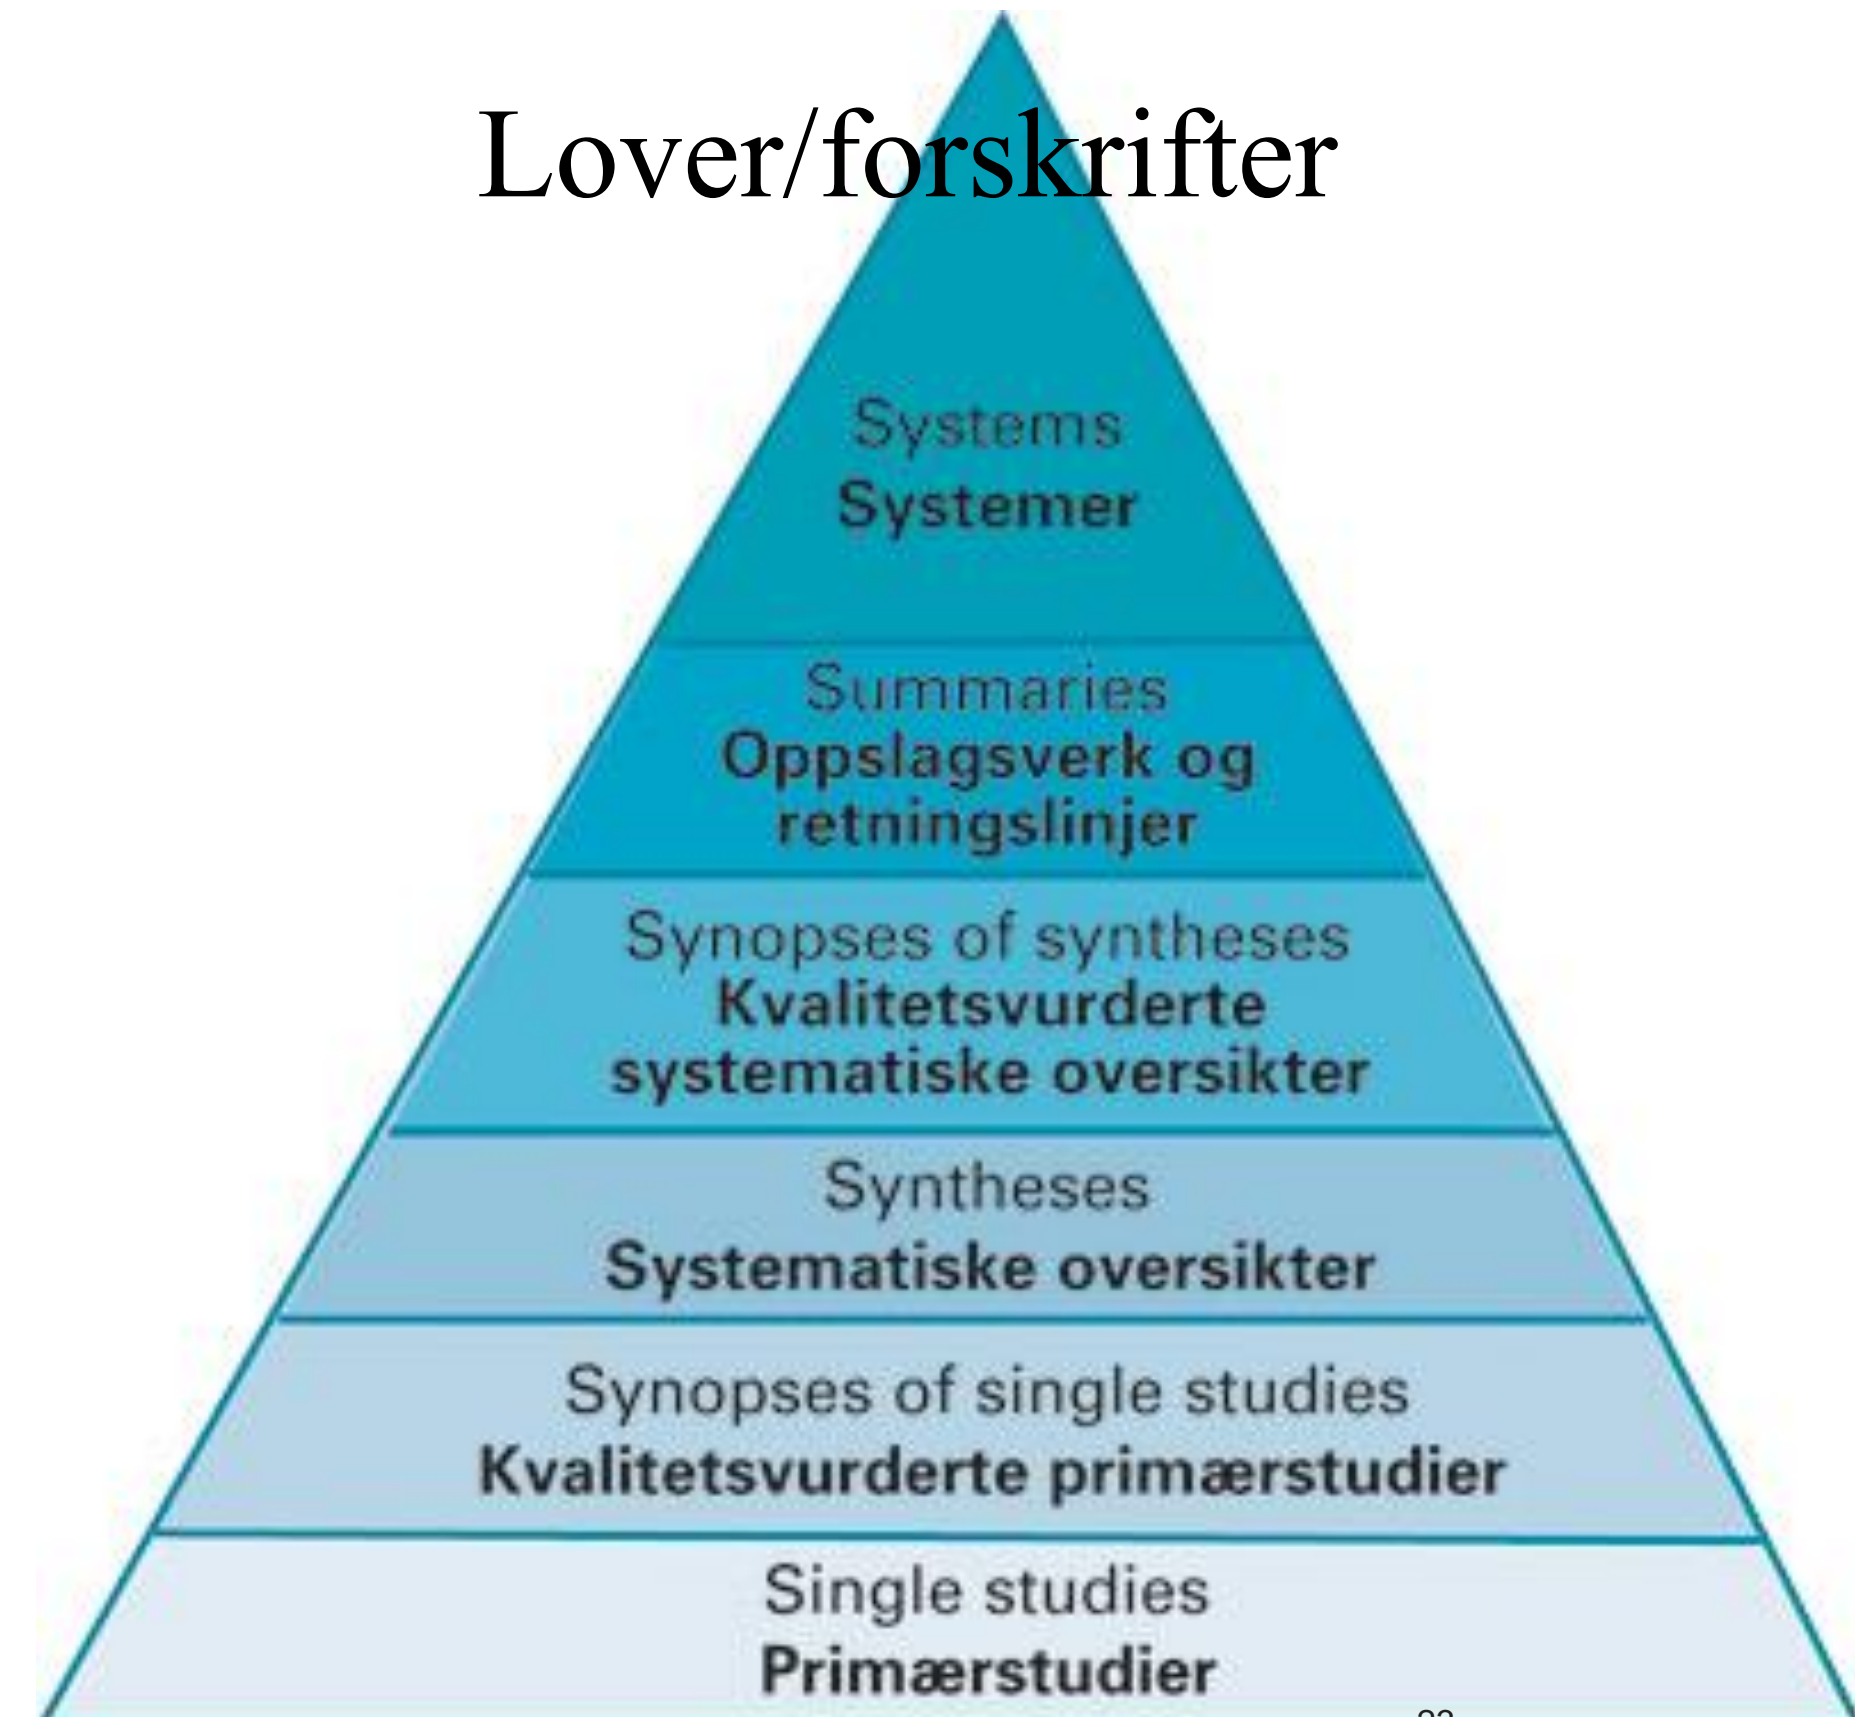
Lover/forskrifter

Systems
Systemer

Summaries
Oppslagsverk og retningslinjer

Synopses of syntheses
Kvalitetsvurderte systematiske oversikter

Syntheses
Systematiske oversikter

Synopses of single studies
Kvalitetsvurderte primærstudier

Single studies
Primærstudier

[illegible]